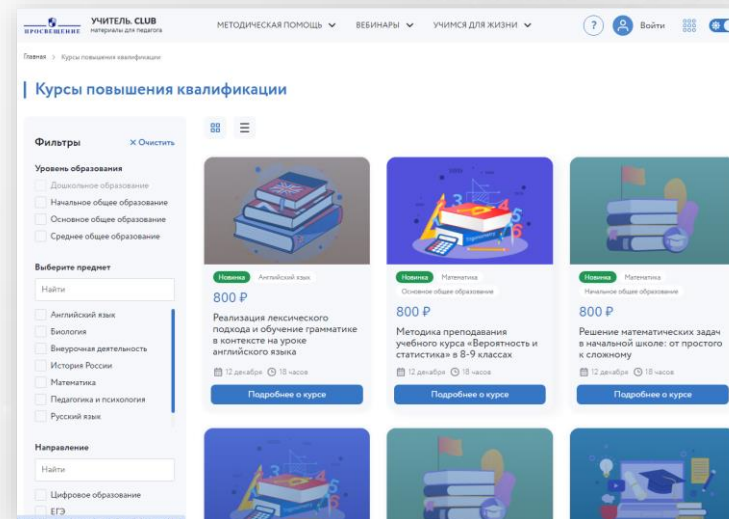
ПРОСВЕЩЕНИЕ УЧИТЕЛЬ CLUB материалы для педагога

МЕТОДИЧЕСКАЯ ПОМОЩЬ ВЕБИНАРЫ УЧИМСЯ ДЛЯ ЖИЗНИ ? Войти

Главная > Курсы повышения квалификации

Курсы повышения квалификации

Фильтры × Очистить

Уровень образования

Дошкольное образование
Начальное общее образование
Основное общее образование
Среднее общее образование

Выберите предмет

Найти

Английский язык
Биология
Внеурочная деятельность
История России
Математика
Педагогика и психология
Русский язык

Направление

Найти

Цифровое образование
ЕГЭ

Новинка Английский язык

800 ₽

Реализация лексического подхода и обучение грамматике в контексте на уроке английского языка

12 декабря 18 часов

Подробнее о курсе

Новинка Математика
Основное общее образование

800 ₽

Методика преподавания учебного курса «Вероятность и статистика» в 8-9 классах

12 декабря 18 часов

Подробнее о курсе

Новинка Математика
Начальное общее образование

800 ₽

Решение математических задач в начальной школе: от простого к сложному

12 декабря 18 часов

Подробнее о курсе